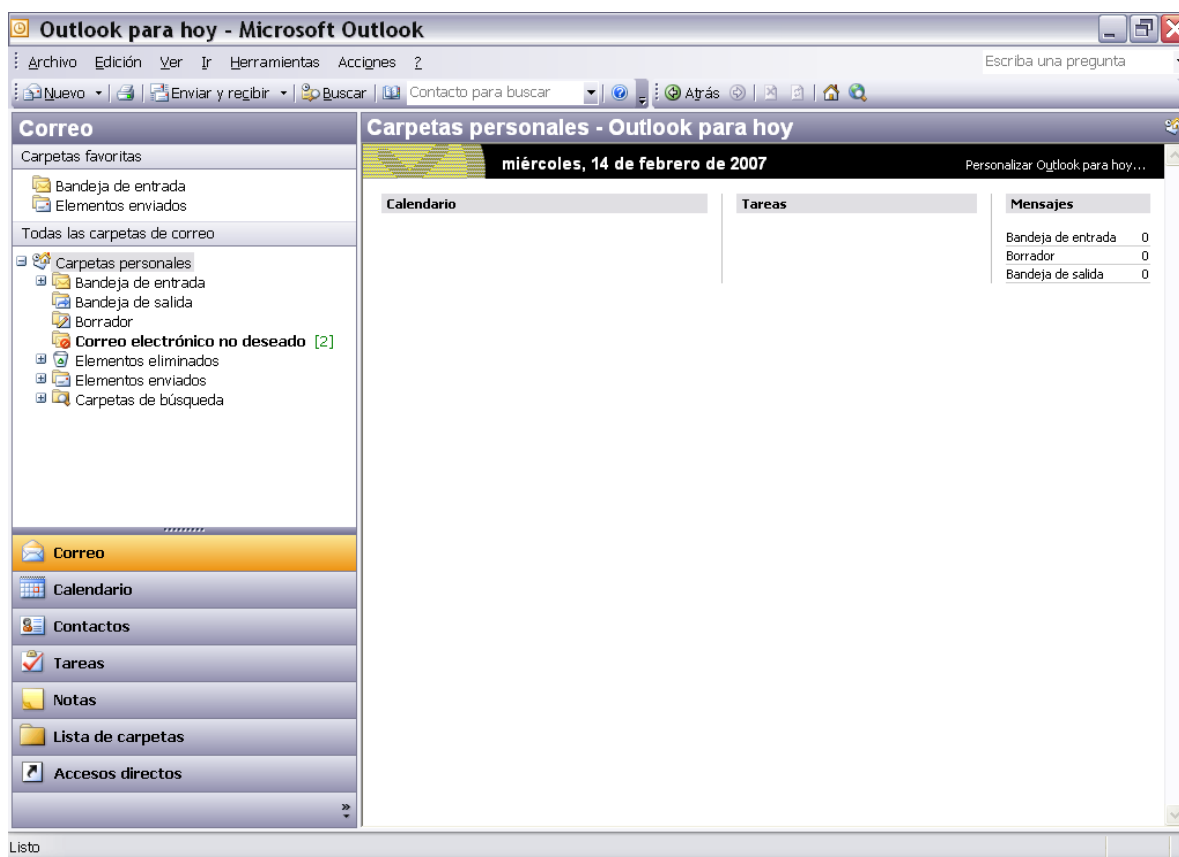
Outlook para hoy - Microsoft Outlook

Archivo Edición Ver Ir Herramientas Acciones ?

Escriba una pregunta

Nuevo Enviar y recibir Buscar Contacto para buscar Atrás

Correo

Carpetas favoritas

Bandeja de entrada
Elementos enviados

Todas las carpetas de correo

Carpetas personales
Bandeja de entrada
Bandeja de salida
Borrador
Correo electrónico no deseado [2]
Elementos eliminados
Elementos enviados
Carpetas de búsqueda

Correo
Calendario
Contactos
Tareas
Notas
Lista de carpetas
Accesos directos

Carpetas personales - Outlook para hoy

miércoles, 14 de febrero de 2007

Personalizar Outlook para hoy...

Calendario

Tareas

Mensajes

| | |
|---|---|
| Bandeja de entrada | 0 |
| Borrador | 0 |
| Bandeja de salida | 0 |

Listo